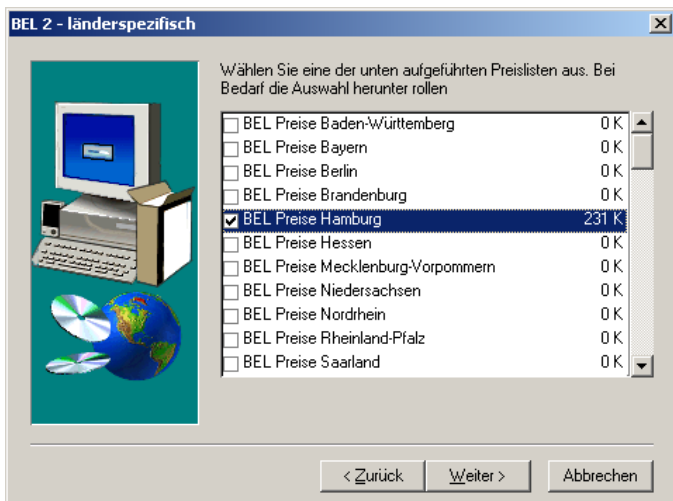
BEL 2 - länderspezifisch

Wählen Sie eine der unten aufgeführten Preislisten aus. Bei Bedarf die Auswahl herunter rollen

| | | |
|---|---|---|
| ☐ | BEL Preise Baden-Württemberg | 0 K |
| ☐ | BEL Preise Bayern | 0 K |
| ☐ | BEL Preise Berlin | 0 K |
| ☐ | BEL Preise Brandenburg | 0 K |
| ☑ | BEL Preise Hamburg | 231 K |
| ☐ | BEL Preise Hessen | 0 K |
| ☐ | BEL Preise Mecklenburg-Vorpommern | 0 K |
| ☐ | BEL Preise Niedersachsen | 0 K |
| ☐ | BEL Preise Nordrhein | 0 K |
| ☐ | BEL Preise Rheinland-Pfalz | 0 K |
| ☐ | BEL Preise Saarland | 0 K |

< Zurück | Weiter > | Abbrechen